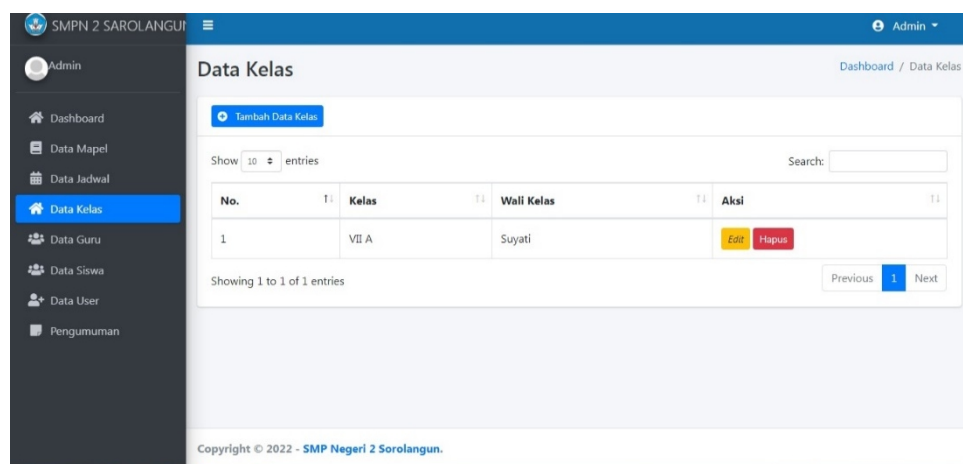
SMPN 2 SAROLANGUI

Admin

Admin

Dashboard
Data Mapel
Data Jadwal
Data Kelas
Data Guru
Data Siswa
Data User
Pengumuman

Data Kelas

Dashboard / Data Kelas

Tambah Data Kelas

Show 10 entries

Search:

| No. | Kelas | Wali Kelas | Aksi |
|---|---|---|---|
| 1 | VII A | Suyati | Edit Hapus |

Showing 1 to 1 of 1 entries

Previous 1 Next

Copyright © 2022 - SMP Negeri 2 Sorolangun.